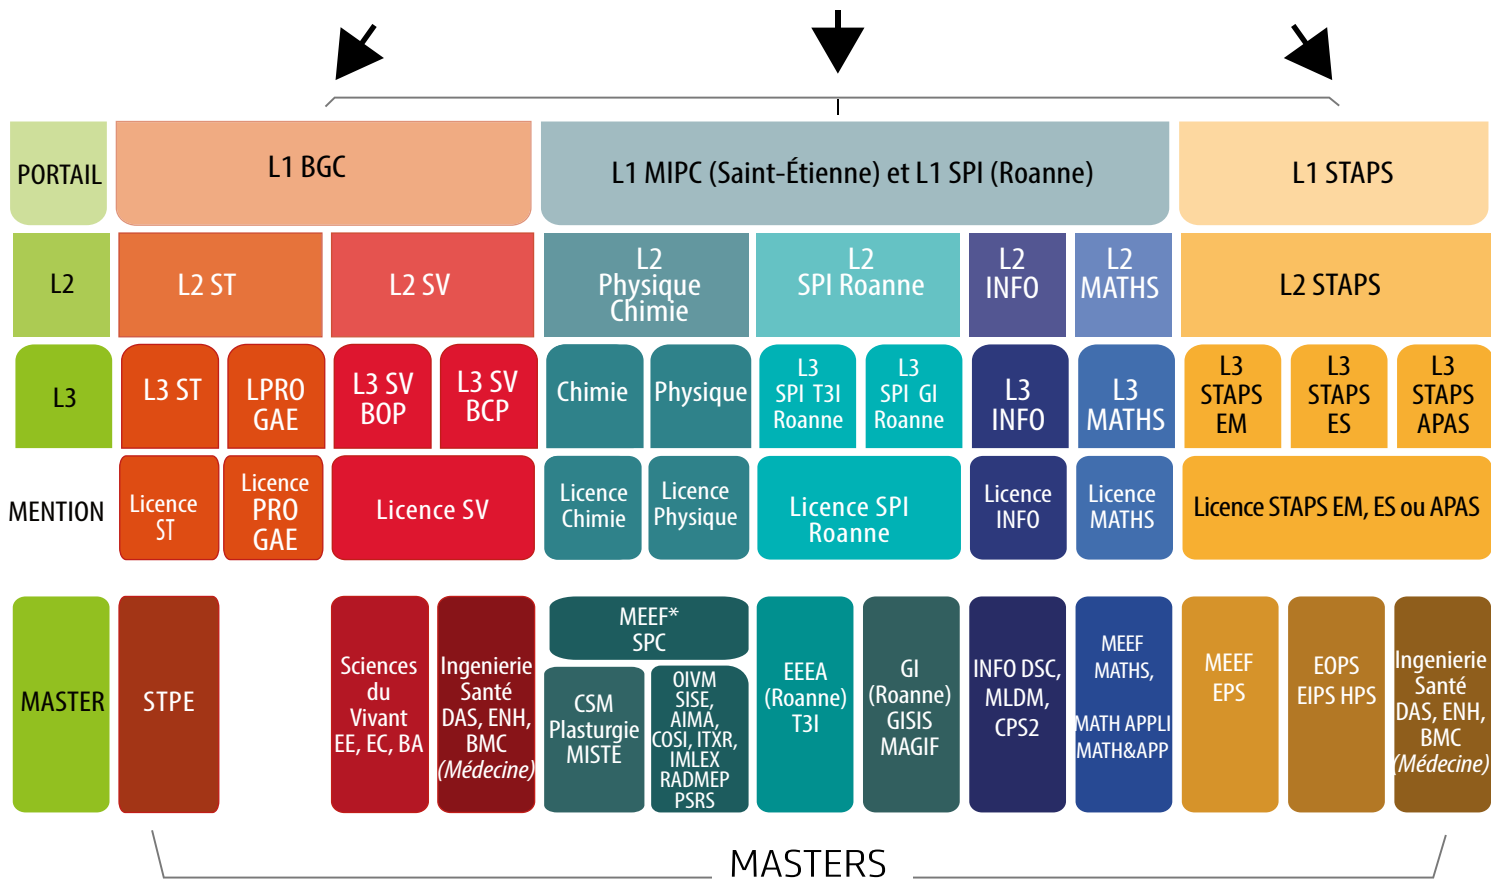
PORTAIL

L1 BGC

L1 MIPC (Saint-Étienne) et L1 SPI (Roanne)

L1 STAPS

L2

L2 ST

L2 SV

L2 Physique Chimie

L2 SPI Roanne

L2 INFO

L2 MATHS

L2 STAPS

L3

L3 ST

LPRO GAE

L3 SV BOP

L3 SV BCP

Chimie

Physique

L3 SPI T3I Roanne

L3 SPI GI Roanne

L3 INFO

L3 MATHS

L3 STAPS EM

L3 STAPS ES

L3 STAPS APAS

MENTION

Licence ST

Licence PRO GAE

Licence SV

Licence Chimie

Licence Physique

Licence SPI Roanne

Licence INFO

Licence MATHS

Licence STAPS EM, ES ou APAS

MASTER

STPE

Sciences du Vivant EE, EC, BA

Ingenierie Santé DAS, ENH, BMC (Médecine)

MEEF* SPC

CSM Plasturgie MISTE

OIVM SISE, AIMA, COSI, ITXR, IMLEX RADMEP PSRS

EEEA (Roanne) T3I

GI (Roanne) GISIS MAGIF

INFO DSC, MLDM, CPS2

MEEF MATHS, MATH APPLI MATH&APP

MEEF EPS

EOPS EIPS HPS

Ingenierie Santé DAS, ENH, BMC (Médecine)

MASTERS